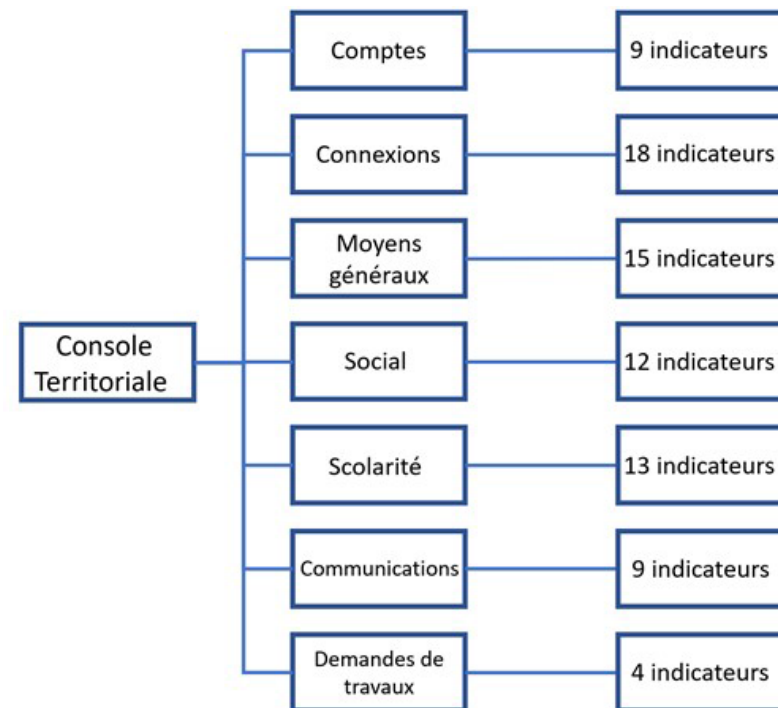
Console Territoriale

Comptes

9 indicateurs

Connexions

18 indicateurs

Moyens généraux

15 indicateurs

Social

12 indicateurs

Scolarité

13 indicateurs

Communications

9 indicateurs

Demandes de travaux

4 indicateurs